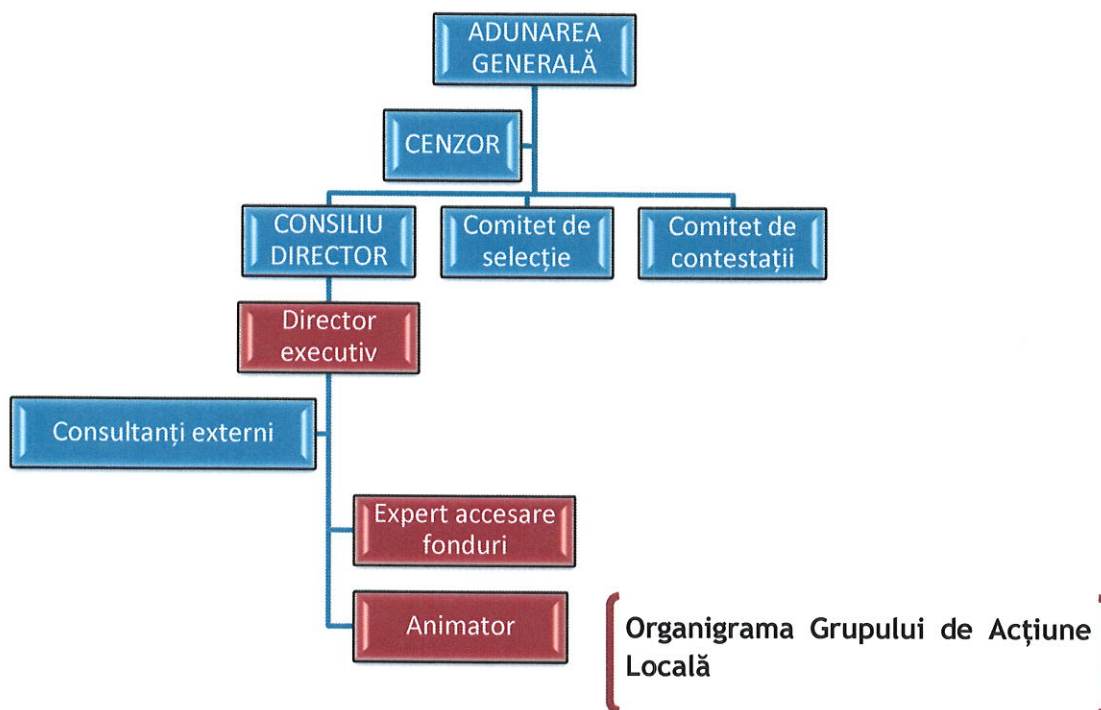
ADUNAREA GENERALĂ

CENZOR

CONSILIU DIRECTOR

Comitet de selecție

Comitet de contestații

Director executiv

Consultanți externi

Expert accesare fonduri

Animator

Organigrama Grupului de Acțiune Locală